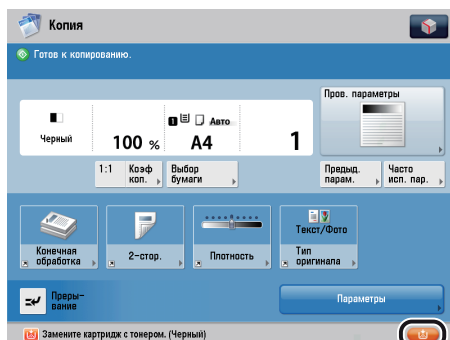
Копия

Готов к копированию.

Черный

100 %

Авто

A4

1

Пров. параметры

1:1

Коэф коп.

Выбор бумаги

Предыд. парам.

Часто исп. пар.

Конечная обработка

2-стор.

Плотность

Текст/Фото

Тип оригинала

Прерывание

Параметры

Замените картридж с тонером. (Черный)